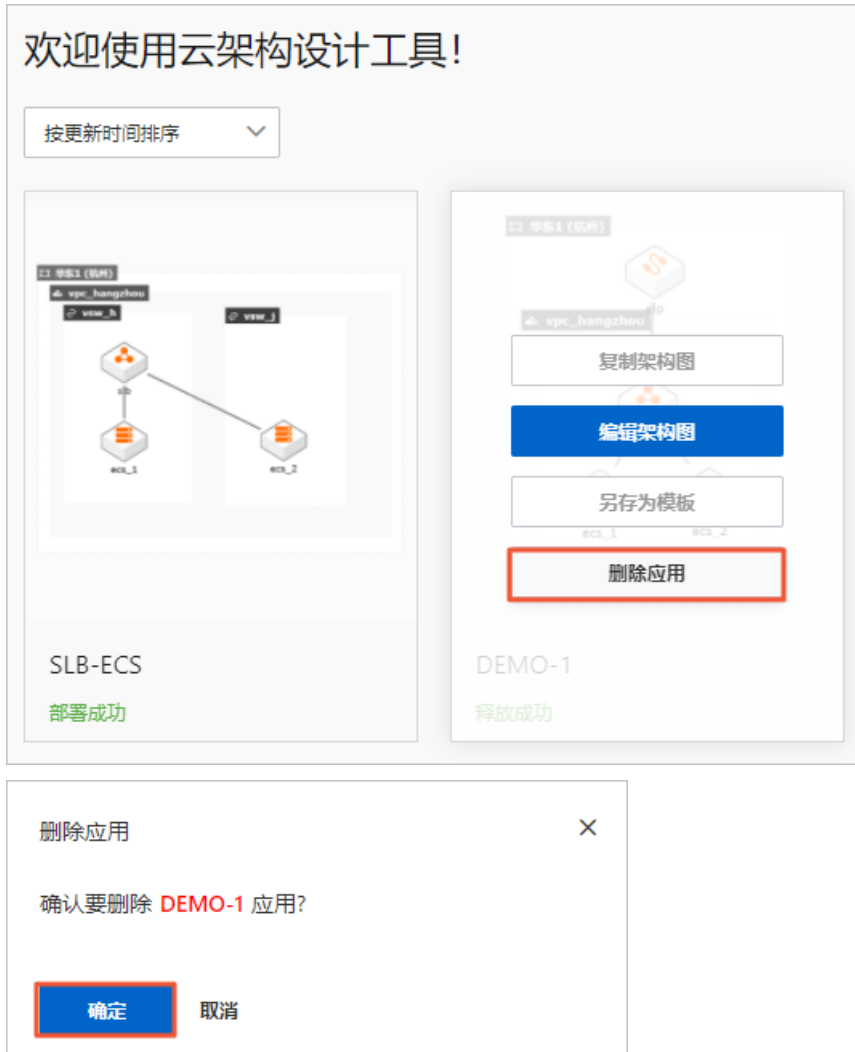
欢迎使用云架构设计工具!

按更新时间排序

华东1 (杭州)
vpc_hangzhou
vsw_h
vsw_j
slb
ecs_1
ecs_2

SLB-ECS
部署成功

华东1 (杭州)
vpc_hangzhou
复制架构图
编辑架构图
另存为模板
ecs_1
ecs_2
删除应用

DEMO-1
释放成功

删除应用

确认要删除 DEMO-1 应用?

确定
取消